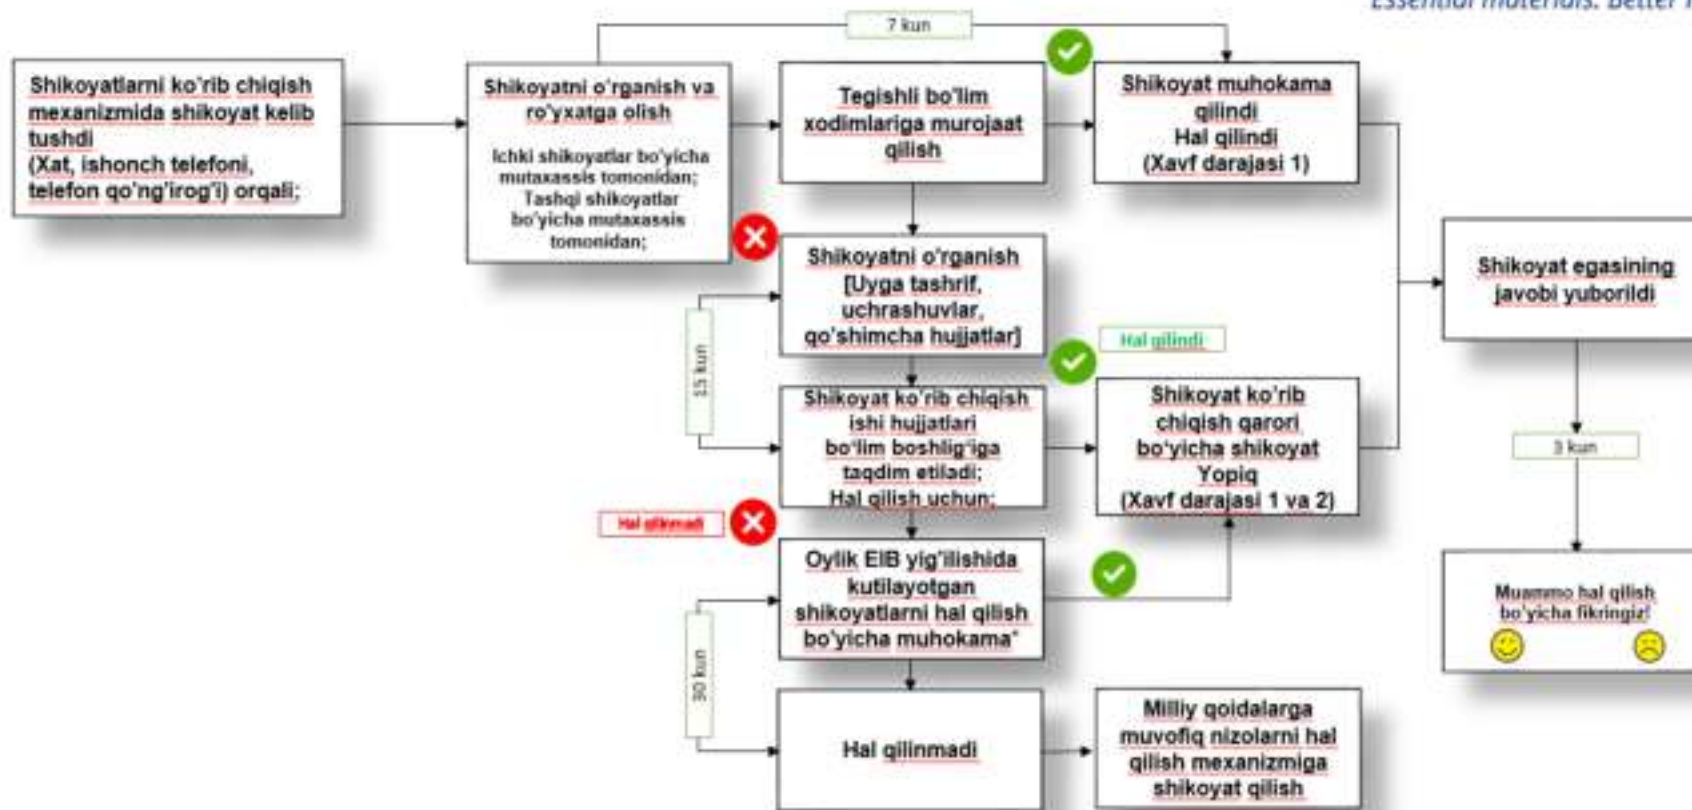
Essential materials. Better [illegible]

Shikoyatlarni ko'rib chiqish mexanizmida shikoyat kelib tushdi (Xat, ishonch telefoni, telefon qo'ng'irog'i) orqali;

Shikoyatni o'rganish va ro'yxatga olish

Ichki shikoyatlar bo'yicha mutaxassis tomonidan; Tashqi shikoyatlar bo'yicha mutaxassis tomonidan;

7 kun

Tegishli bo'lim xodimlariga murojaat qilish

Shikoyat muhokama qilindi Hal qilindi (Xavf darajasi 1)

Shikoyatni o'rganish [Uyga tashrif, uchrashuvlar, qo'shimcha hujjatlar]

15 kun

Hal qilindi

Shikoyat ko'rib chiqish ishi hujjatlari bo'lim boshlig'iga taqdim etiladi; Hal qilish uchun;

Shikoyat ko'rib chiqish qarori bo'yicha shikoyat Yopiq (Xavf darajasi 1 va 2)

Hal qilinmadi

Oylik EIB yig'ilishida kutilayotgan shikoyatlarni hal qilish bo'yicha muhokama'

30 kun

Hal qilinmadi

Milliy qoidalarga muvofiq nizolarni hal qilish mexanizmiga shikoyat qilish

Shikoyat egasining javobi yuborildi

3 kun

Muammo hal qilish bo'yicha fikringiz!